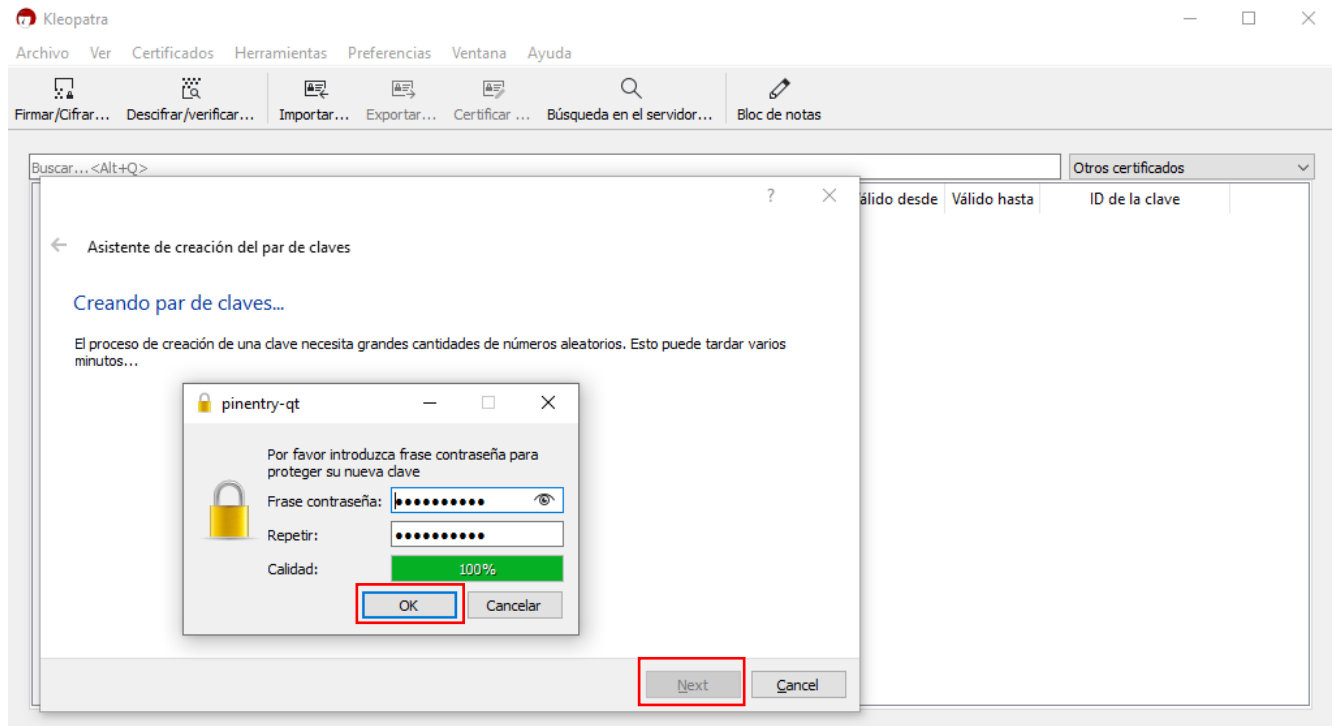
Kleopatra

Archivo Ver Certificados Herramientas Preferencias Ventana Ayuda

Firmar/Cifrar… Descifrar/verificar… Importar… Exportar… Certificar … Búsqueda en el servidor… Bloc de notas

Buscar…<Alt+Q>

Otros certificados

álido desde Válido hasta ID de la clave

?

Asistente de creación del par de claves

Creando par de claves...

El proceso de creación de una clave necesita grandes cantidades de números aleatorios. Esto puede tardar varios minutos…

pinentry-qt

Por favor introduzca frase contraseña para proteger su nueva clave

Frase contraseña: ••••••••••

Repetir: ••••••••••

Calidad: 100%

OK Cancelar

Next Cancel